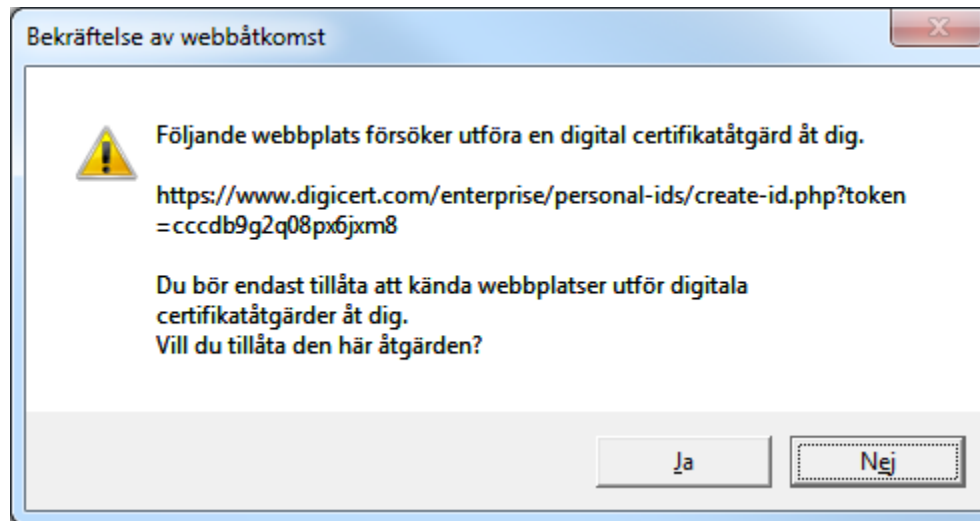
Bekräftelse av webbåtkomst

Följande webbplats försöker utföra en digital certifikatåtgärd åt dig.

https://www.digicert.com/enterprise/personal-ids/create-id.php?token=cccdb9g2q08px6jxm8

Du bör endast tillåta att kända webbplatser utför digitala certifikatåtgärder åt dig.
Vill du tillåta den här åtgärden?

Ja

Nej